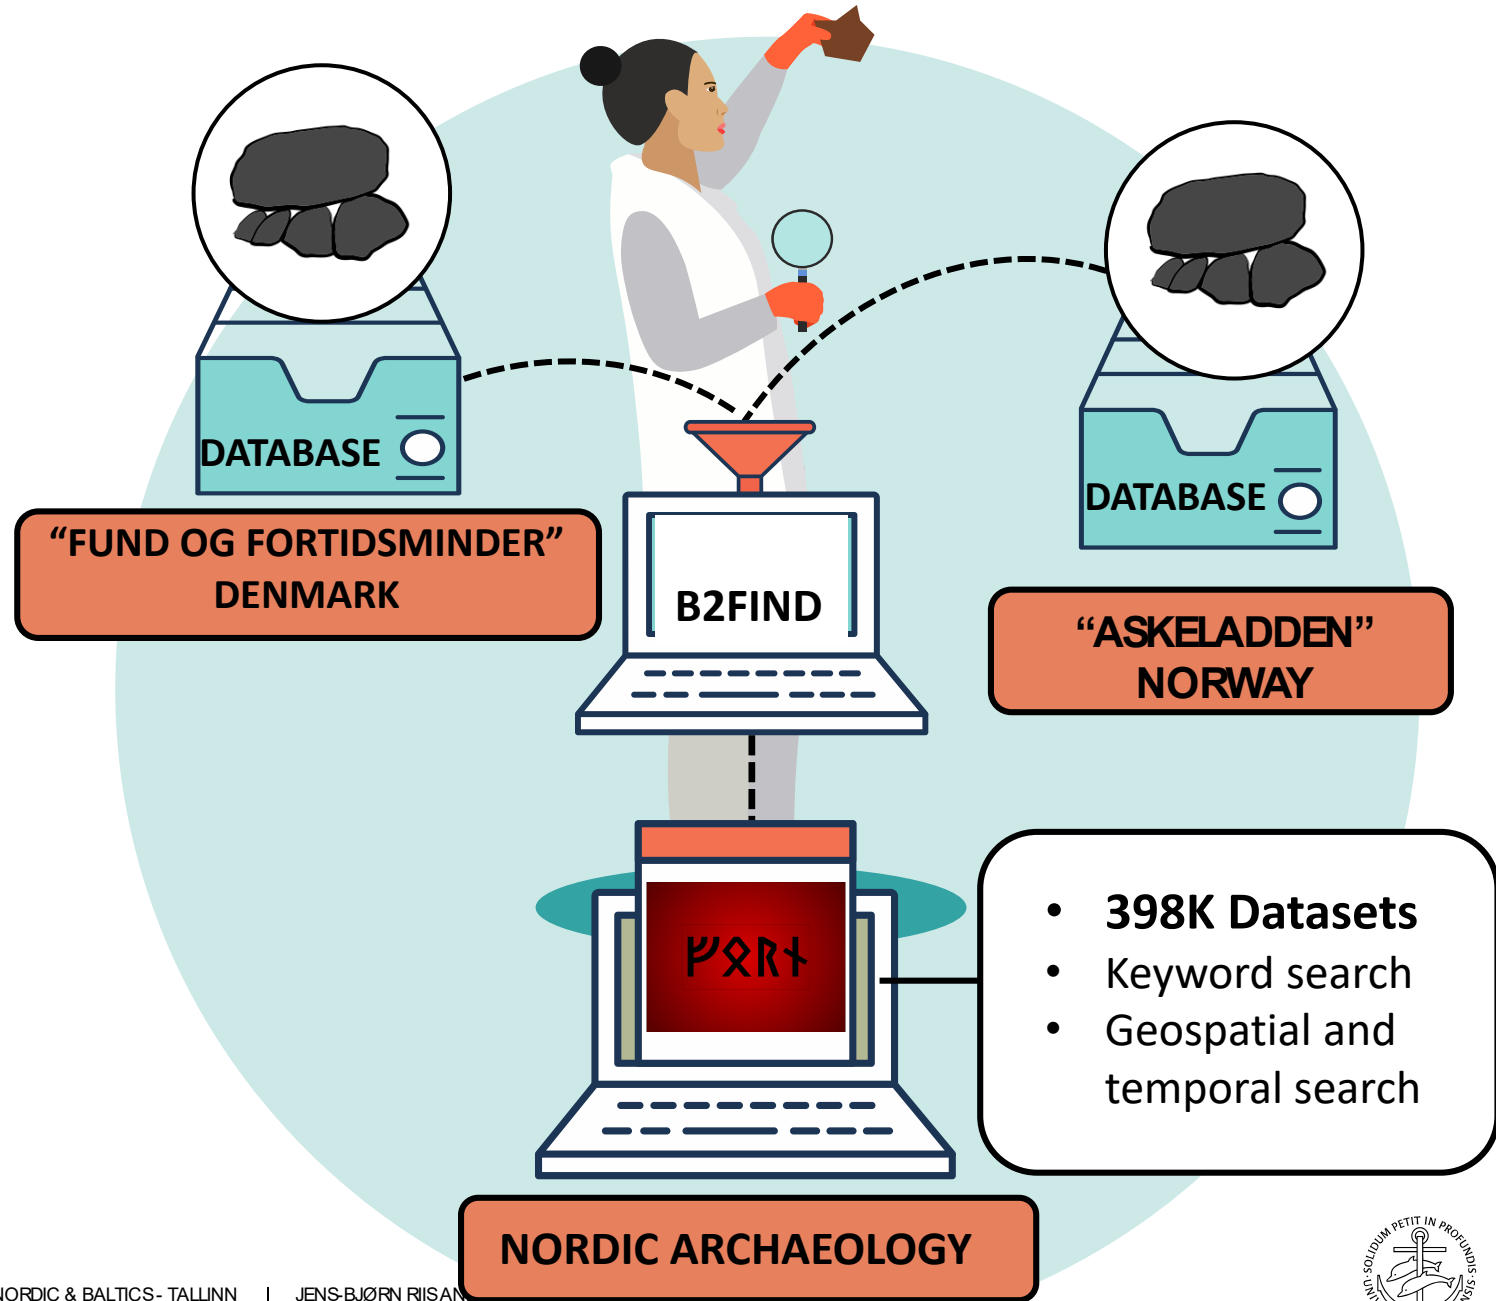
DATABASE

"FUND OG FORTIDSMINDER" DENMARK

B2FIND

DATABASE

"ASKELADDEN" NORWAY

ᚠᛟᚱᚾ

- 398K Datasets
- Keyword search
- Geospatial and temporal search

NORDIC ARCHAEOLOGY

NORDIC & BALTICS - TALLINN | JENS-BJØRN RIISAN

UNI · SOLIDUM PETIT IN PROFUNDIS · SIS